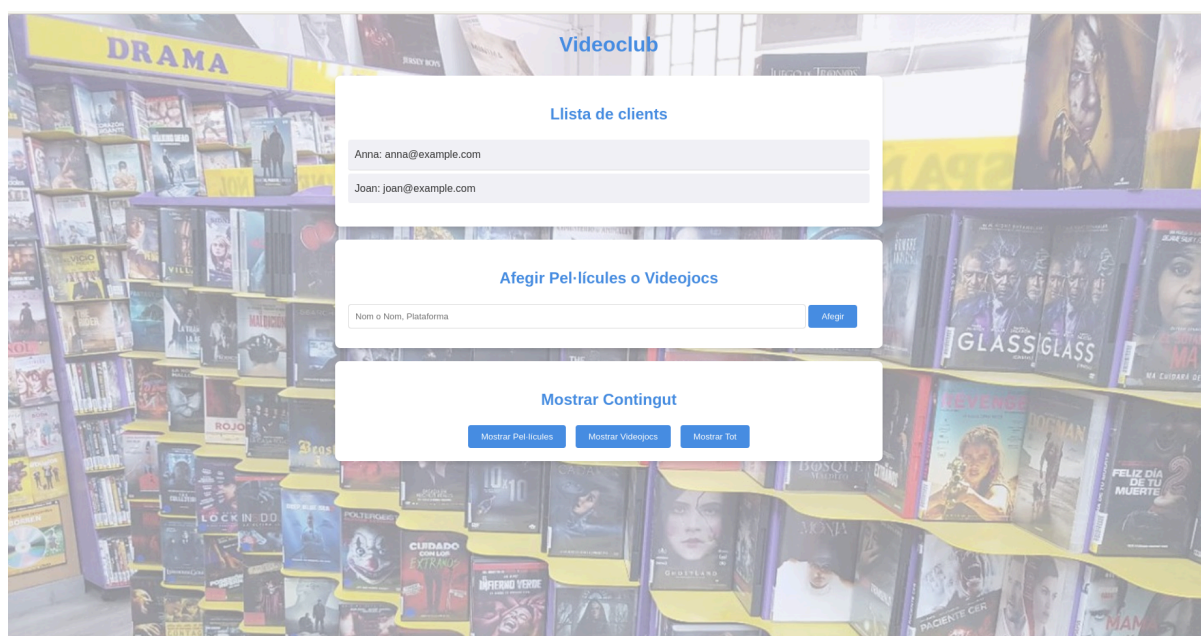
Videoclub

Llista de clients

Anna: anna@example.com

Joan: joan@example.com

Afegir Pel·lícules o Videojocs

Nom o Nom, Plataforma

Afegir

Mostrar Contingut

Mostrar Pel·lícules

Mostrar Videojocs

Mostrar Tot